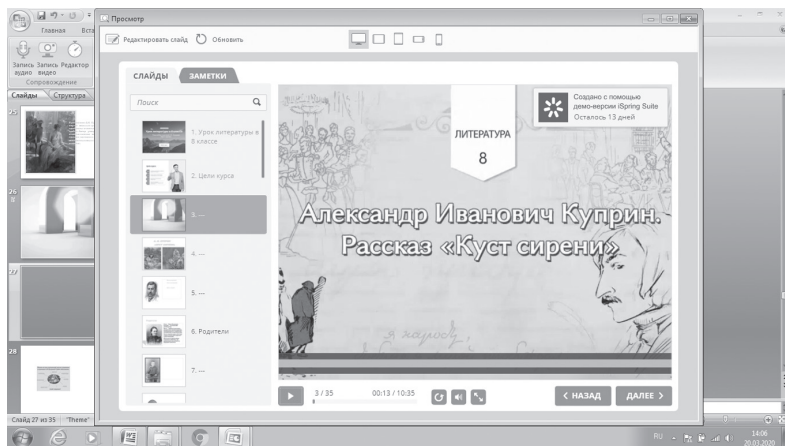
Главная Вста

Запись аудио Запись видео Редактор

Сопровождение

Слайды Структура

Просмотр

Редактировать слайд Обновить

СЛАЙДЫ ЗАМЕТКИ

Поиск

1. Урок литературы в 8 классе

2. Цели курса

3. ---

4. ---

5. ---

6. Родители

7. ---

ЛИТЕРАТУРА

8

Создано с помощью демо-версии iSpring Suite

Осталось 13 дней

Александр Иванович Куприн. Рассказ «Куст сирени»

3 / 35

00:13 / 10:35

< НАЗАД

ДАЛЕЕ >

Слайд 27 из 35 "Theme"

RU

14:06

20.03.2020